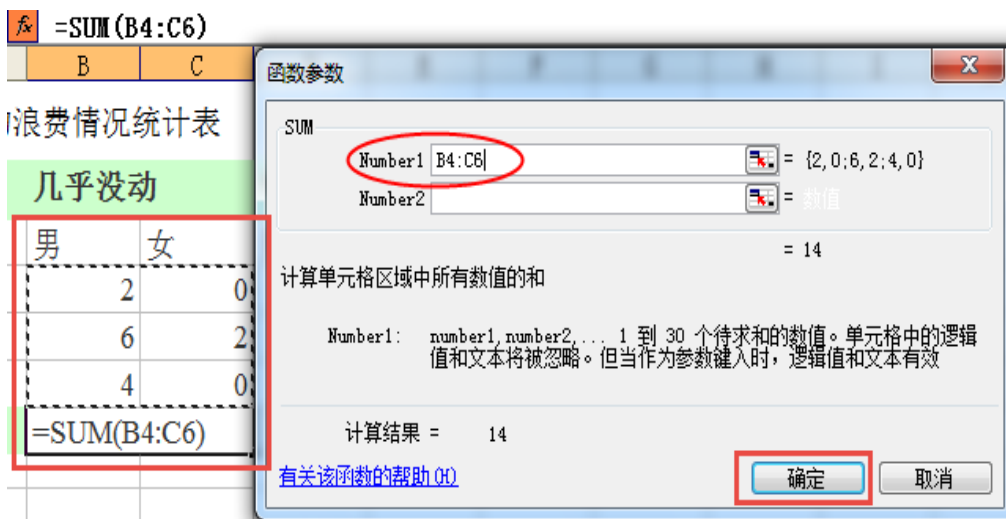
$f_x$ =SUM(B4:C6)

B C

浪费情况统计表

几乎没动

| 男 | 女 |
|---|---|
| 2 | 0 |
| 6 | 2 |
| 4 | 0 |

=SUM(B4:C6)

函数参数

SUM

Number1 B4:C6 = {2,0;6,2;4,0}

Number2 = 数值

= 14

计算单元格区域中所有数值的和

Number1: number1,number2,... 1 到 30 个待求和的数值。单元格中的逻辑值和文本将被忽略。但当作为参数键入时，逻辑值和文本有效

计算结果 = 14

有关该函数的帮助(H)

确定

取消